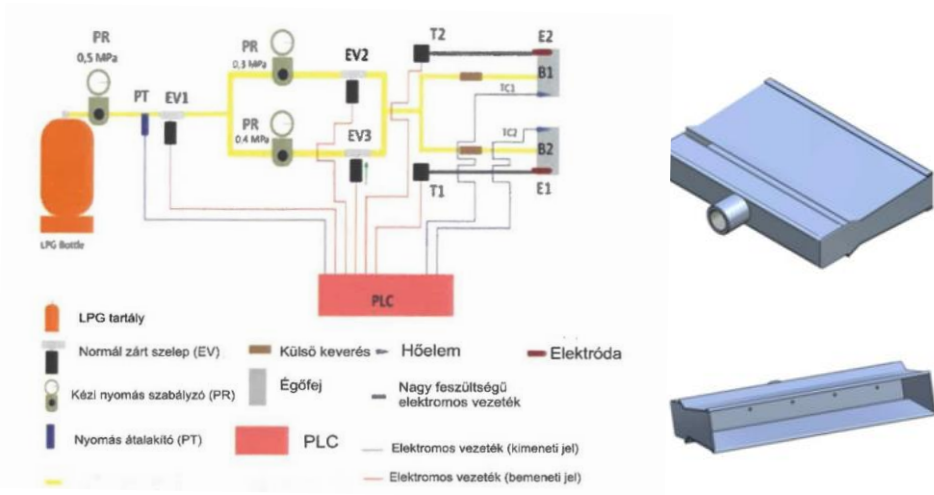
PR
0,5 MPa
PR
0,3 MPa
EV2
T2
E2
B1
TC1
PT
EV1
PR
0.4 MPa
EV3
TC2
B2
T1
E1
LPG Bottle
PLC

LPG tartály
Normál zárt szelep (EV)
Külső keverés
Hőelem
Elektróda
Kézi nyomás szabályzó (PR)
Égőfej
Nagy feszültségű elektromos vezeték
Nyomás átalakító (PT)
PLC
Elektromos vezeték (kimeneti jel)
Elektromos vezeték (bemeneti jel)